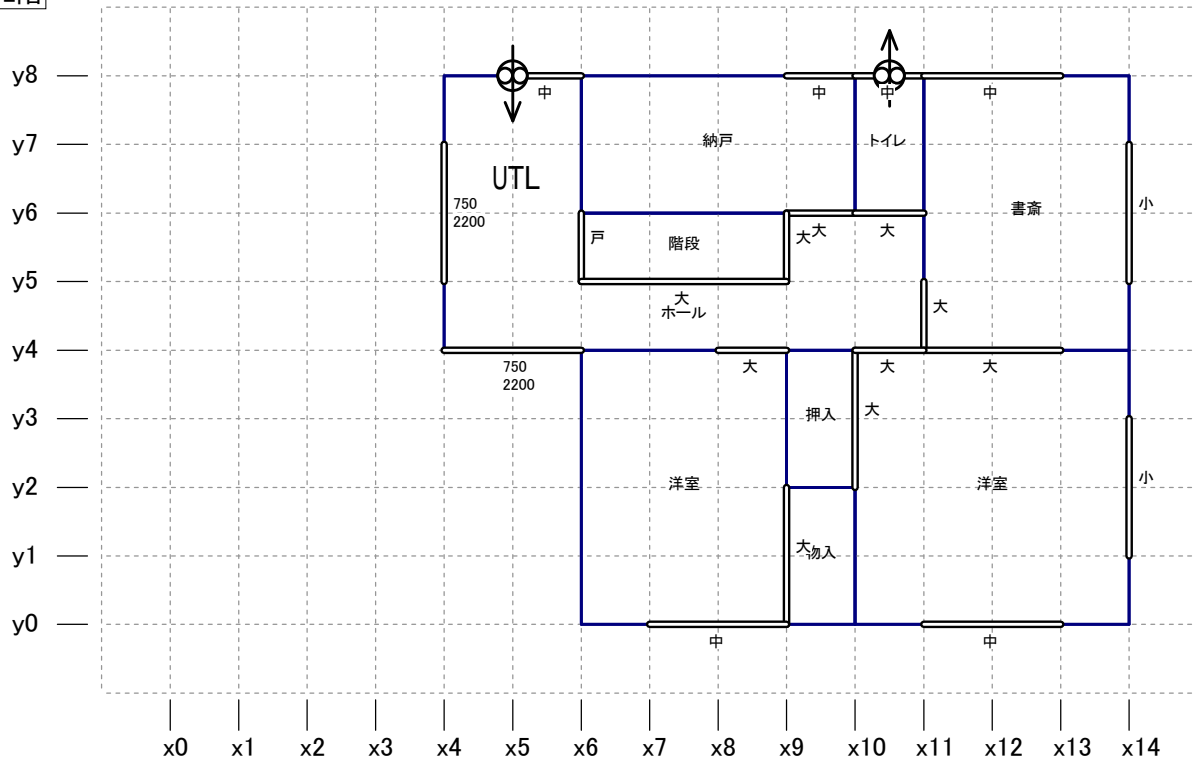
2階

y8
y7
y6
y5
y4
y3
y2
y1
y0

中
中
中
中
納戸
トイレ
UTL
750
2200
書斎
小
戸
階段
大
大
大
大
ホール
大
750
2200
大
大
大
押入
大
洋室
洋室
小
大
物入
中
中

x0 x1 x2 x3 x4 x5 x6 x7 x8 x9 x10 x11 x12 x13 x14